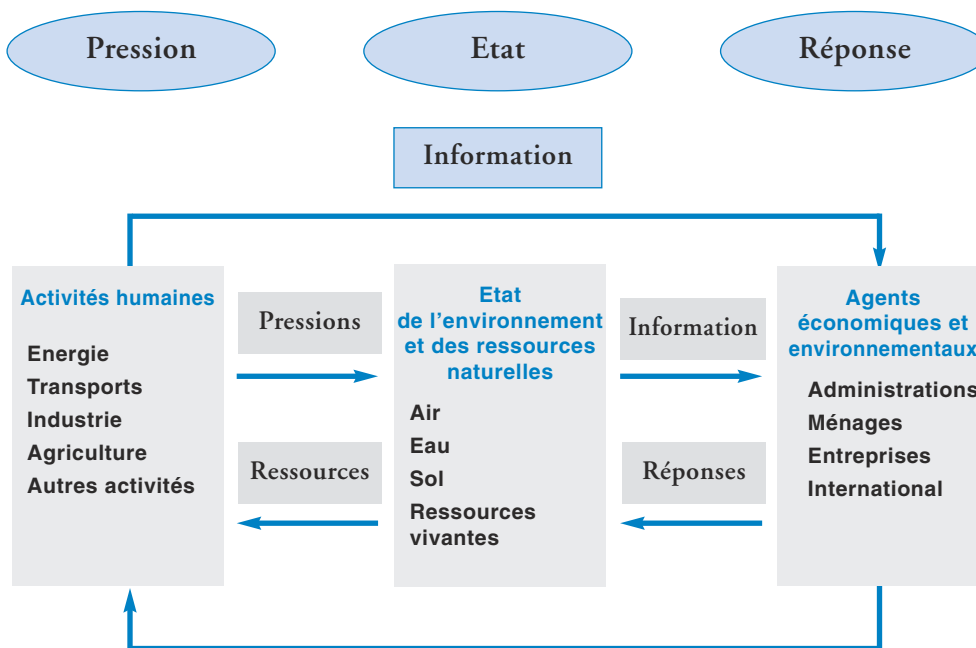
Pression

Etat

Réponse

Information

Activités humaines

Energie
Transports
Industrie
Agriculture
Autres activités

Pressions

Ressources

Etat de l'environnement et des ressources naturelles

Air
Eau
Sol
Ressources vivantes

Information

Réponses

Agents économiques et environnementaux

Administrations
Ménages
Entreprises
International